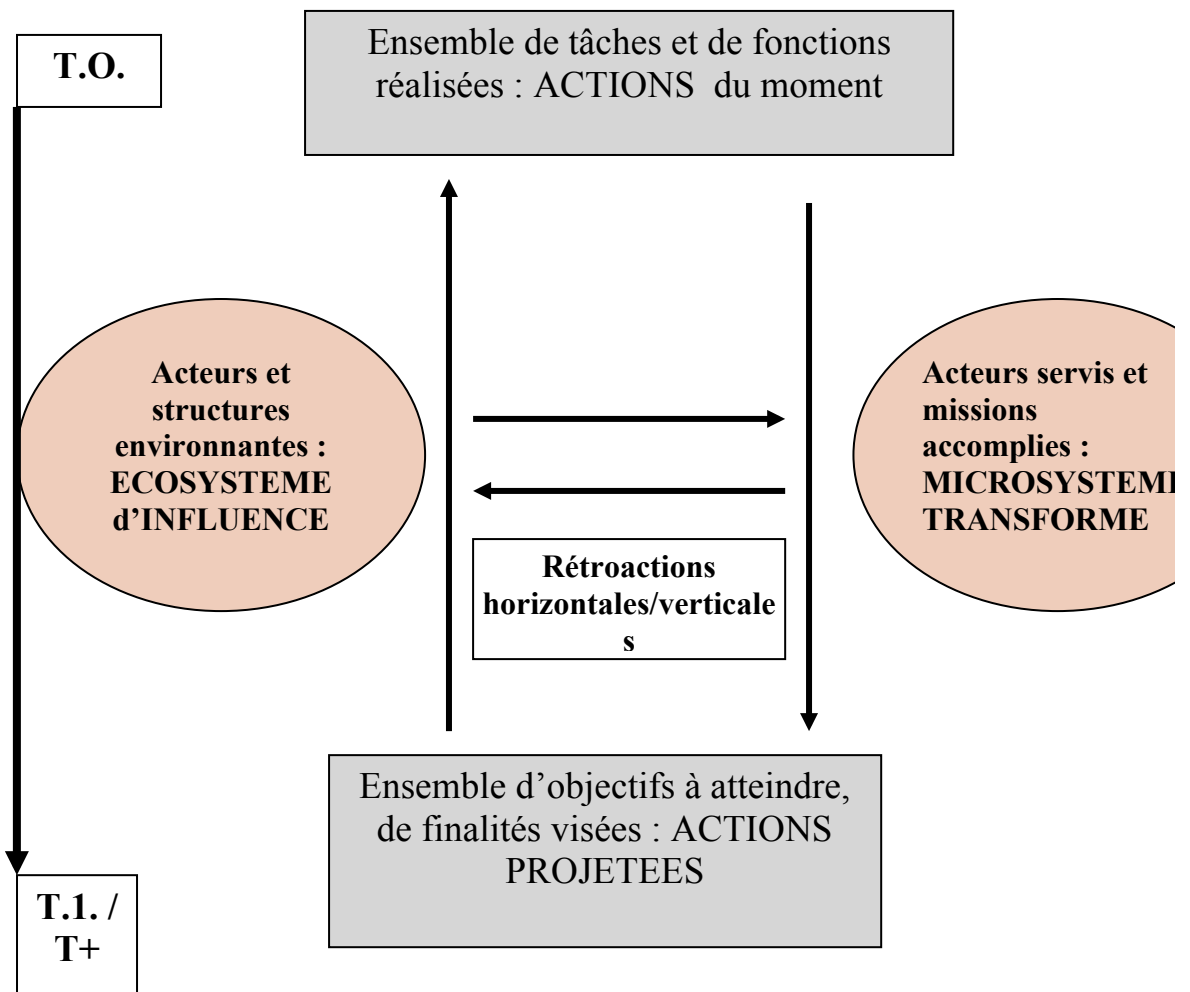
T.O.

Ensemble de tâches et de fonctions réalisées : ACTIONS du moment

Acteurs et structures environnantes : ECOSYSTEME d'INFLUENCE

Acteurs servis et missions accomplies : MICROSYSTEM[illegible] TRANSFORME

Rétroactions horizontales/verticale s

Ensemble d'objectifs à atteindre, de finalités visées : ACTIONS PROJETEES

T.1. / T+